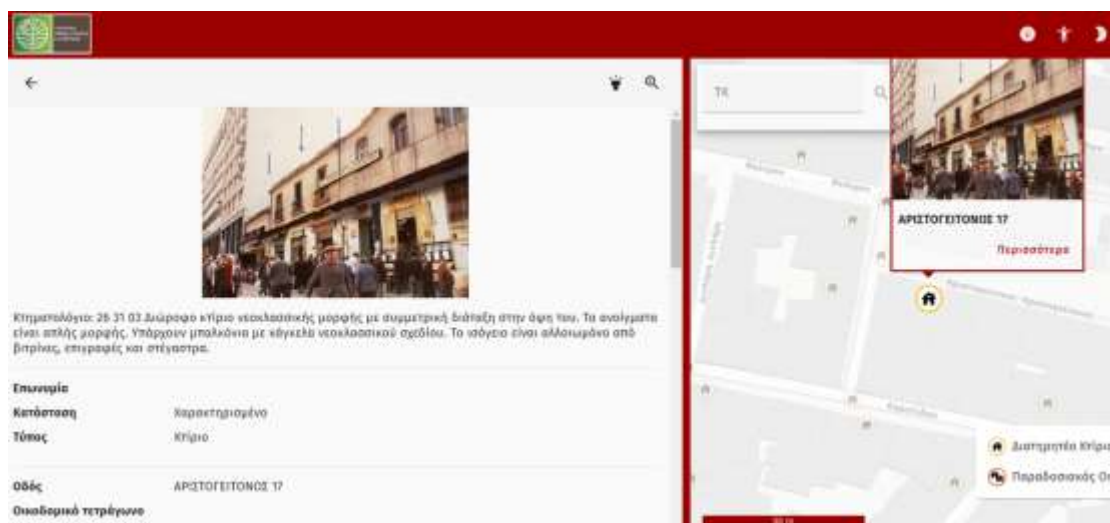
Κτηματολόγιο: 26 31 03 Διώροφο κτίριο νεοκλασσικής μορφής με συμμετρική διάταξη στην όψη του. Τα ανοίγματα είναι απλής μορφής. Υπάρχουν μπαλκόνια με κάγκελα νεοκλασσικού σχεδίου. Το ισόγειο είναι αλλοιωμένο από βιτρίνες, επιγραφές και στέγαστρα.

| | |
|---|---|
| Επωνυμία | |
| Κατάσταση | Χαρακτηρισμένο |
| Τύπος | Κτίριο |

| | |
|---|---|
| Οδός | ΑΡΙΣΤΟΓΕΙΤΟΝΟΣ 17 |
| Οικοδομικό τετράγωνο | |

ΤΚ

ΑΡΙΣΤΟΓΕΙΤΟΝΟΣ 17

Περισσότερα

Διατηρητέα Κτίρια

Παραδοσιακός Οι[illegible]